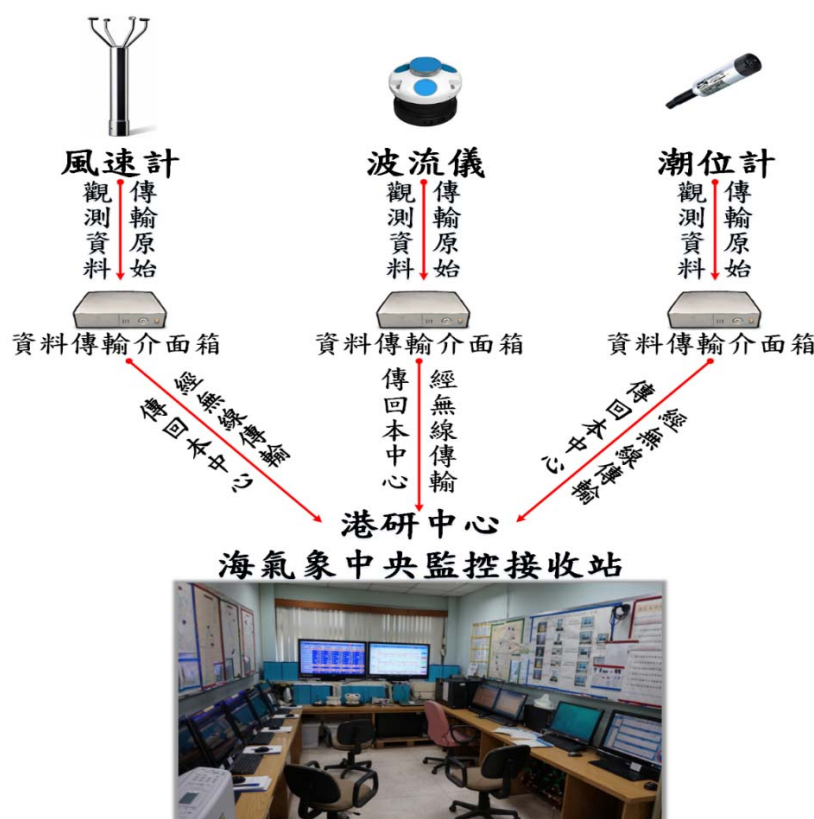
風速計
傳輸原始觀測資料

波流儀
傳輸原始觀測資料

潮位計
傳輸原始觀測資料

資料傳輸介面箱

資料傳輸介面箱

資料傳輸介面箱

經無線傳輸傳回本中心

經無線傳輸傳回本中心

經無線傳輸傳回本中心

港研中心
海氣象中央監控接收站